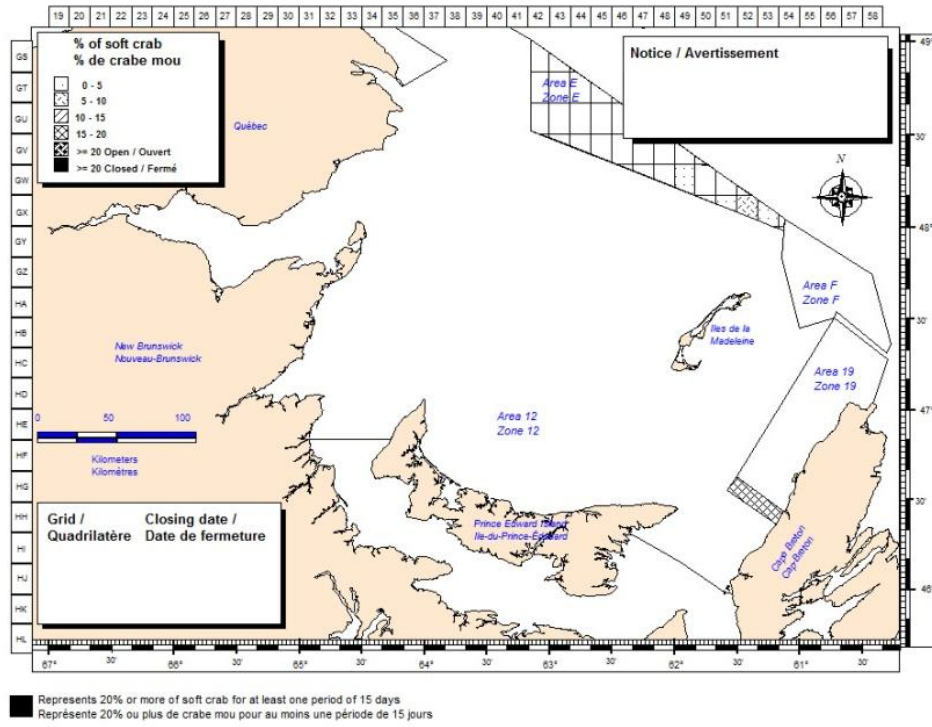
19 20 21 22 23 24 25 26 27 28 29 30 31 32 33 34 35 36 37 38 39 40 41 42 43 44 45 46 47 48 49 50 51 52 53 54 55 56 57 58

GS GT GU GV GW GX GY GZ HA HB HC HD HE HF HG HH HI HJ HK HL

% of soft crab
% de crabe mou

0 - 5
5 - 10
10 - 15
15 - 20
>= 20 Open / Ouvert
>= 20 Closed / Fermé

Notice / Avertissement

Area E
Zone E

Québec

N

Area F
Zone F

Iles de la Madeleine

New Brunswick
Nouveau-Brunswick

Area 19
Zone 19

0 50 100

Kilometers
Kilomètres

Area 12
Zone 12

Grid /
Quadrilatère

Closing date /
Date de fermeture

Prince Edward Island
Ile-du-Prince-Edward

Cape Breton
Cap-Breton

49°
30'
48°
30'
47°
30'
46°

67° 30' 66° 30' 65° 30' 64° 30' 63° 30' 62° 30' 61° 30'

Represents 20% or more of soft crab for at least one period of 15 days
Représente 20% ou plus de crabe mou pour au moins une période de 15 jours